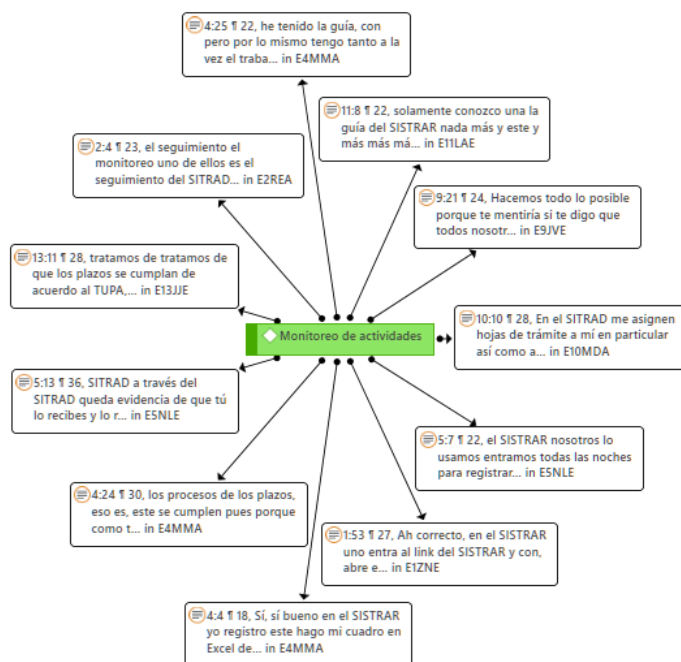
4:25 ¶ 22, he tenido la guía, con pero por lo mismo tengo tanto a la vez el traba… in E4MMA

11:8 ¶ 22, solamente conozco una la guía del SISTRAR nada más y este y más más má… in E11LAE

2:4 ¶ 23, el seguimiento el monitoreo uno de ellos es el seguimiento del SITRAD… in E2REA

9:21 ¶ 24, Hacemos todo lo posible porque te mentiría si te digo que todos nosotr… in E9JVE

13:11 ¶ 28, tratamos de tratamos de que los plazos se cumplan de acuerdo al TUPA,… in E13JJE

Monitoreo de actividades

10:10 ¶ 28, En el SITRAD me asignen hojas de trámite a mí en particular así como a… in E10MDA

5:13 ¶ 36, SITRAD a través del SITRAD queda evidencia de que tú lo recibes y lo r… in E5NLE

5:7 ¶ 22, el SISTRAR nosotros lo usamos entramos todas las noches para registrar… in E5NLE

4:24 ¶ 30, los procesos de los plazos, eso es, este se cumplen pues porque como t… in E4MMA

1:53 ¶ 27, Ah correcto, en el SISTRAR uno entra al link del SISTRAR y con, abre e… in E1ZNE

4:4 ¶ 18, Sí, sí bueno en el SISTRAR yo registro este hago mi cuadro en Excel de… in E4MMA